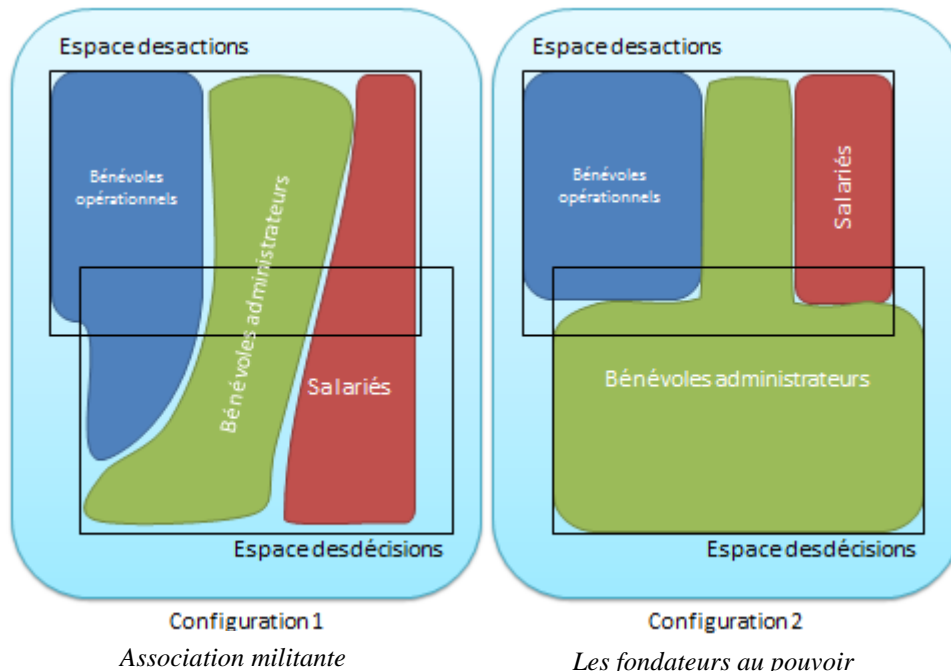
Espace desactions

Bénévoles opérationnels

Bénévoles administrateurs

Salariés

Espace desdécisions

Configuration 1

*Association militante*

Espace desactions

Bénévoles opérationnels

Salariés

Bénévoles administrateurs

Espace desdécisions

Configuration 2

*Les fondateurs au pouvoir*